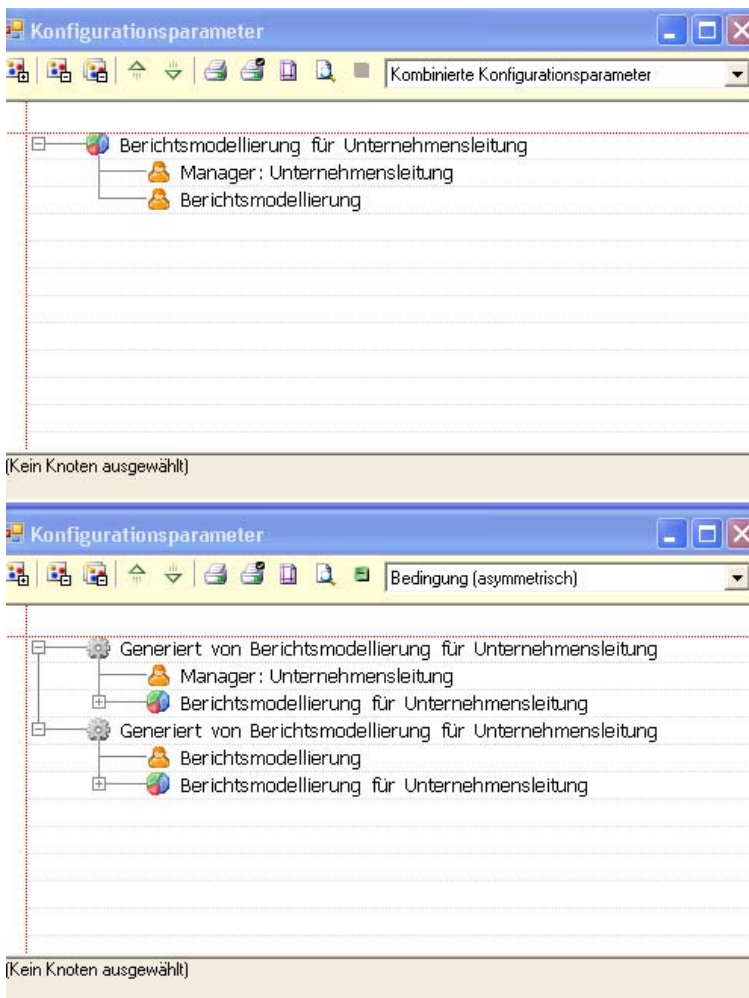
Konfigurationsparameter

Kombinierte Konfigurationsparameter

Berichtsmodellierung für Unternehmensleitung
Manager: Unternehmensleitung
Berichtsmodellierung

(Kein Knoten ausgewählt)

Konfigurationsparameter

Bedingung (asymmetrisch)

Generiert von Berichtsmodellierung für Unternehmensleitung
Manager: Unternehmensleitung
Berichtsmodellierung für Unternehmensleitung
Generiert von Berichtsmodellierung für Unternehmensleitung
Berichtsmodellierung
Berichtsmodellierung für Unternehmensleitung

(Kein Knoten ausgewählt)